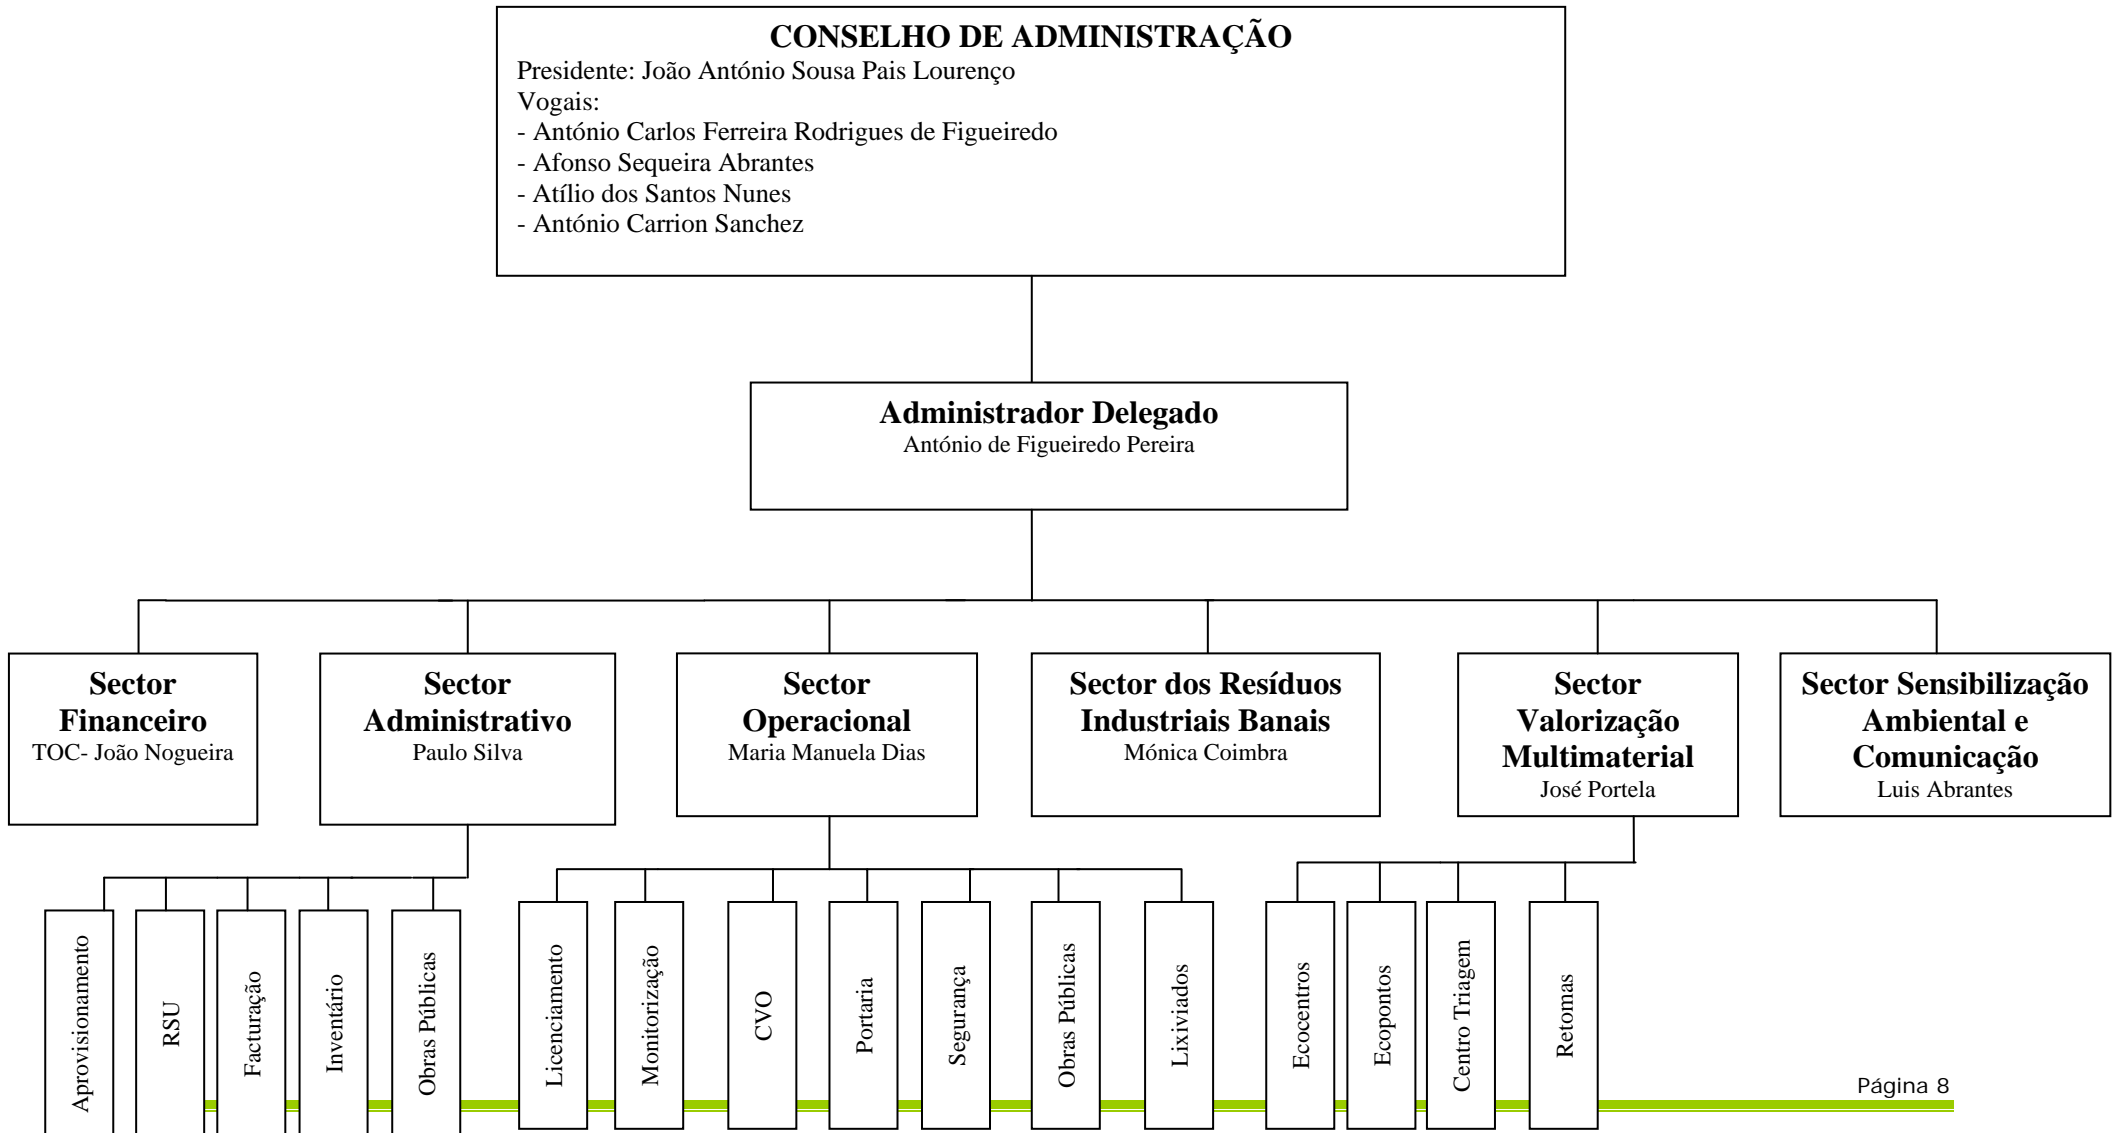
CONSELHO DE ADMINISTRAÇÃO
Presidente: João António Sousa Pais Lourenço
Vogais:
- António Carlos Ferreira Rodrigues de Figueiredo
- Afonso Sequeira Abrantes
- Atílio dos Santos Nunes
- António Carrion Sanchez

Administrador Delegado
António de Figueiredo Pereira

Sector Financeiro
TOC- João Nogueira

Sector Administrativo
Paulo Silva

Sector Operacional
Maria Manuela Dias

Sector dos Resíduos Industriais Banais
Mónica Coimbra

Sector Valorização Multimaterial
José Portela

Sector Sensibilização Ambiental e Comunicação
Luis Abrantes

Aprovisionamento
RSU
Facturação
Inventário
Obras Públicas

Licenciamento
Monitorização
CVO
Portaria
Segurança
Obras Públicas
Lixiviados

Ecocentros
Ecopontos
Centro Triagem
Retomas

Página 8